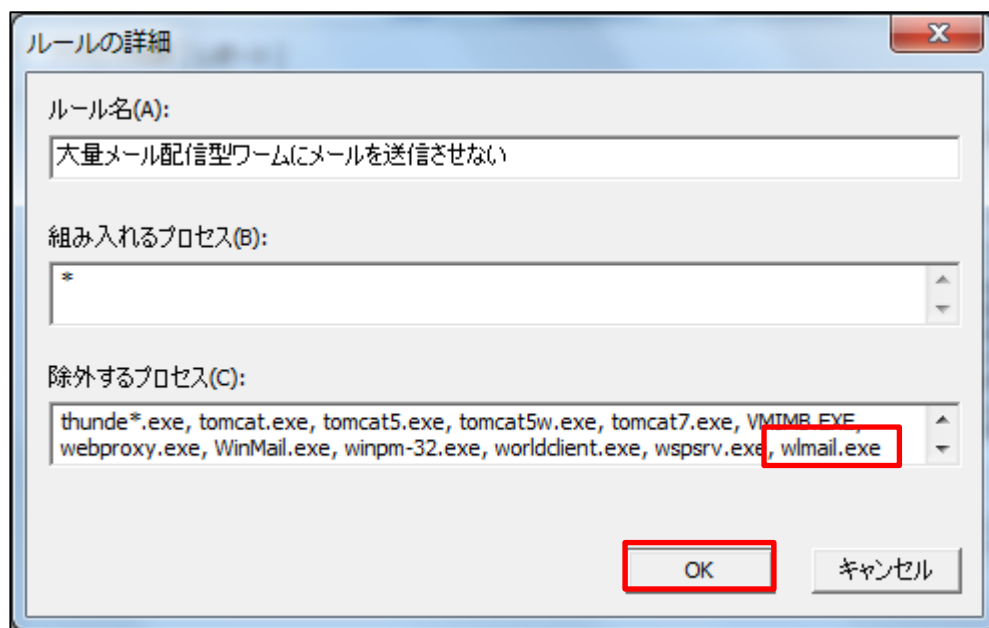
ルールの詳細

ルール名(A):

大量メール配信型ワームにメールを送信させない

組み入れるプロセス(B):

*

除外するプロセス(C):

thunde*.exe, tomcat.exe, tomcat5.exe, tomcat5w.exe, tomcat7.exe, VMIMB.EXE, webproxy.exe, WinMail.exe, winpm-32.exe, worldclient.exe, wspsrv.exe, wlmail.exe

OK

キャンセル